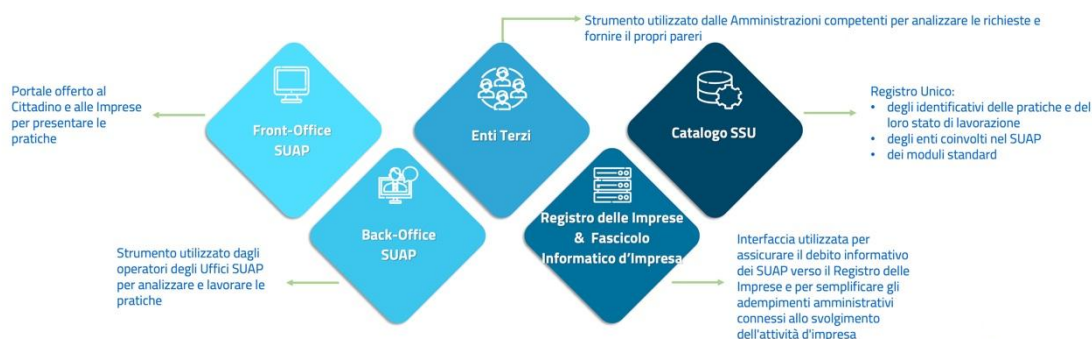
Strumento utilizzato dalle Amministrazioni competenti per analizzare le richieste e fornire il propri pareri

Portale offerto al Cittadino e alle Imprese per presentare le pratiche

Front-Office SUAP

Enti Terzi

Catalogo SSU

Registro Unico:
• degli identificativi delle pratiche e del loro stato di lavorazione
• degli enti coinvolti nel SUAP
• dei moduli standard

Back-Office SUAP

Registro delle Imprese & Fascicolo Informatico d'Impresa

Strumento utilizzato dagli operatori degli Uffici SUAP per analizzare e lavorare le pratiche

Interfaccia utilizzata per assicurare il debito informativo dei SUAP verso il Registro delle Imprese e per semplificare gli adempimenti amministrativi connessi allo svolgimento dell'attività d'impresa